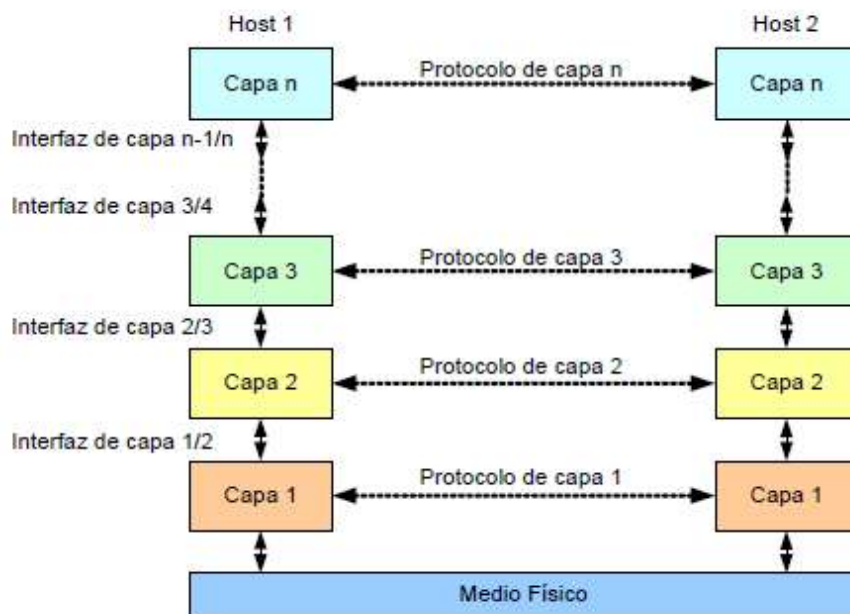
Host 1

Host 2

Capa n

Protocolo de capa n

Capa n

Interfaz de capa n-1/n

Interfaz de capa 3/4

Capa 3

Protocolo de capa 3

Capa 3

Interfaz de capa 2/3

Capa 2

Protocolo de capa 2

Capa 2

Interfaz de capa 1/2

Capa 1

Protocolo de capa 1

Capa 1

Medio Físico